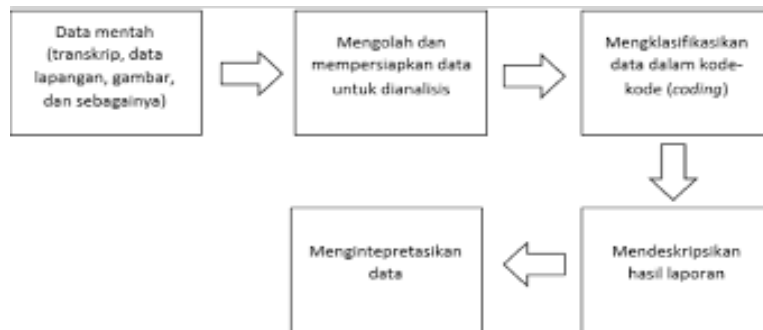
Data mentah (transkrip, data lapangan, gambar, dan sebagainya)

Mengolah dan mempersiapkan data untuk dianalisis

Mengklasifikasikan data dalam kode-kode (*coding*)

Mendeskripsikan hasil laporan

Mengintepretasikan data